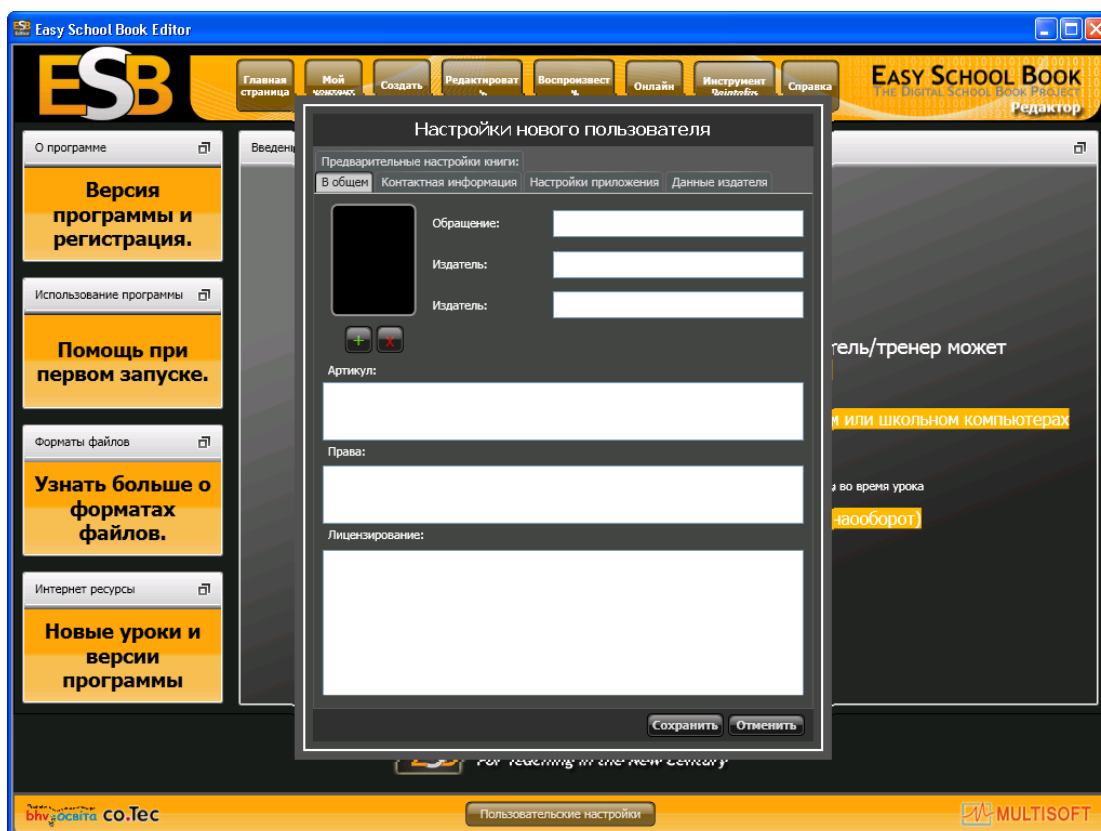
Easy School Book Editor

ESB

Главная страница
Мой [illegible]
Создать
Редактироват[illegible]
Воспроизвест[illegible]
Онлайн
Инструмент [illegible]
Справка

EASY SCHOOL BOOK
THE DIGITAL SCHOOL BOOK PROJECT
Редактор

О программе
Версия программы и регистрация.

Использование программы
Помощь при первом запуске.

Форматы файлов
Узнать больше о форматах файлов.

Интернет ресурсы
Новые уроки и версии программы

Введен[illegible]

Настройки нового пользователя

Предварительные настройки книги:
В общем
Контактная информация
Настройки приложения
Данные издателя

Обращение:
Издатель:
Издатель:

Артикул:
Права:
Лицензирование:

Сохранить
Отменить

тель/тренер может
м или школьном компьютерах
а во время урока
наоборот)

For Teaching in the New Century

bhv освіта co.Tec
Пользовательские настройки
MULTISOFT